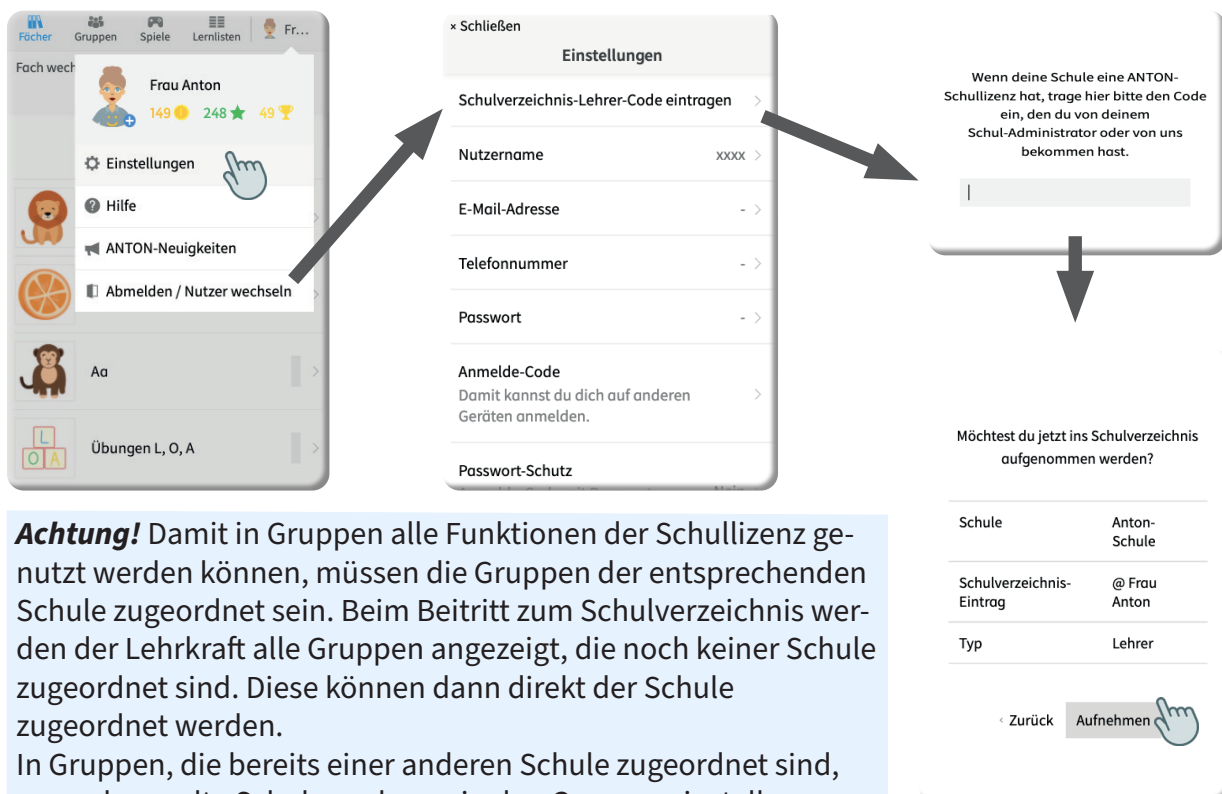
Fächer Gruppen Spiele Lernlisten Fr...

Fach wech

Frau Anton
149 248 49

Einstellungen
Hilfe
ANTON-Neuigkeiten
Abmelden / Nutzer wechseln

Aa

L O A
Übungen L, O, A

× Schließen
Einstellungen

Schulverzeichnis-Lehrer-Code eintragen
Nutzername xxxx
E-Mail-Adresse -
Telefonnummer -
Passwort -
Anmelde-Code
Damit kannst du dich auf anderen Geräten anmelden.
Passwort-Schutz

Wenn deine Schule eine ANTON-Schullizenz hat, trage hier bitte den Code ein, den du von deinem Schul-Administrator oder von uns bekommen hast.

Möchtest du jetzt ins Schulverzeichnis aufgenommen werden?

| | |
|---|---|
| Schule | Anton-Schule |
| Schulverzeichnis-Eintrag | @ Frau Anton |
| Typ | Lehrer |

‹ Zurück Aufnehmen

***Achtung!*** Damit in Gruppen alle Funktionen der Schullizenz genutzt werden können, müssen die Gruppen der entsprechenden Schule zugeordnet sein. Beim Beitritt zum Schulverzeichnis werden der Lehrkraft alle Gruppen angezeigt, die noch keiner Schule zugeordnet sind. Diese können dann direkt der Schule zugeordnet werden.
In Gruppen, die bereits einer anderen Schule zugeordnet sind, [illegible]